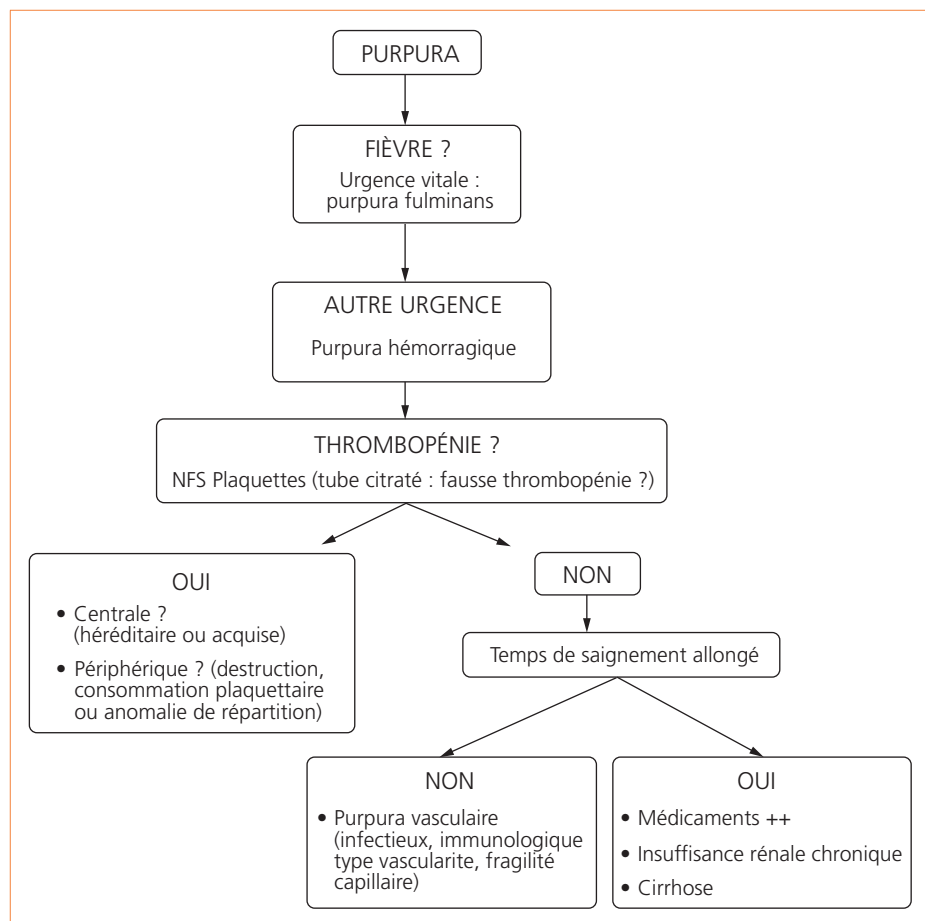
PURPURA

FIÈVRE ?
Urgence vitale : purpura fulminans

AUTRE URGENCE
Purpura hémorragique

THROMBOPÉNIE ?
NFS Plaquettes (tube citraté : fausse thrombopénie ?)

OUI
• Centrale ? (héréditaire ou acquise)
• Périphérique ? (destruction, consommation plaquettaire ou anomalie de répartition)

NON

Temps de saignement allongé

NON
• Purpura vasculaire (infectieux, immunologique type vascularite, fragilité capillaire)

OUI
• Médicaments ++
• Insuffisance rénale chronique
• Cirrhose